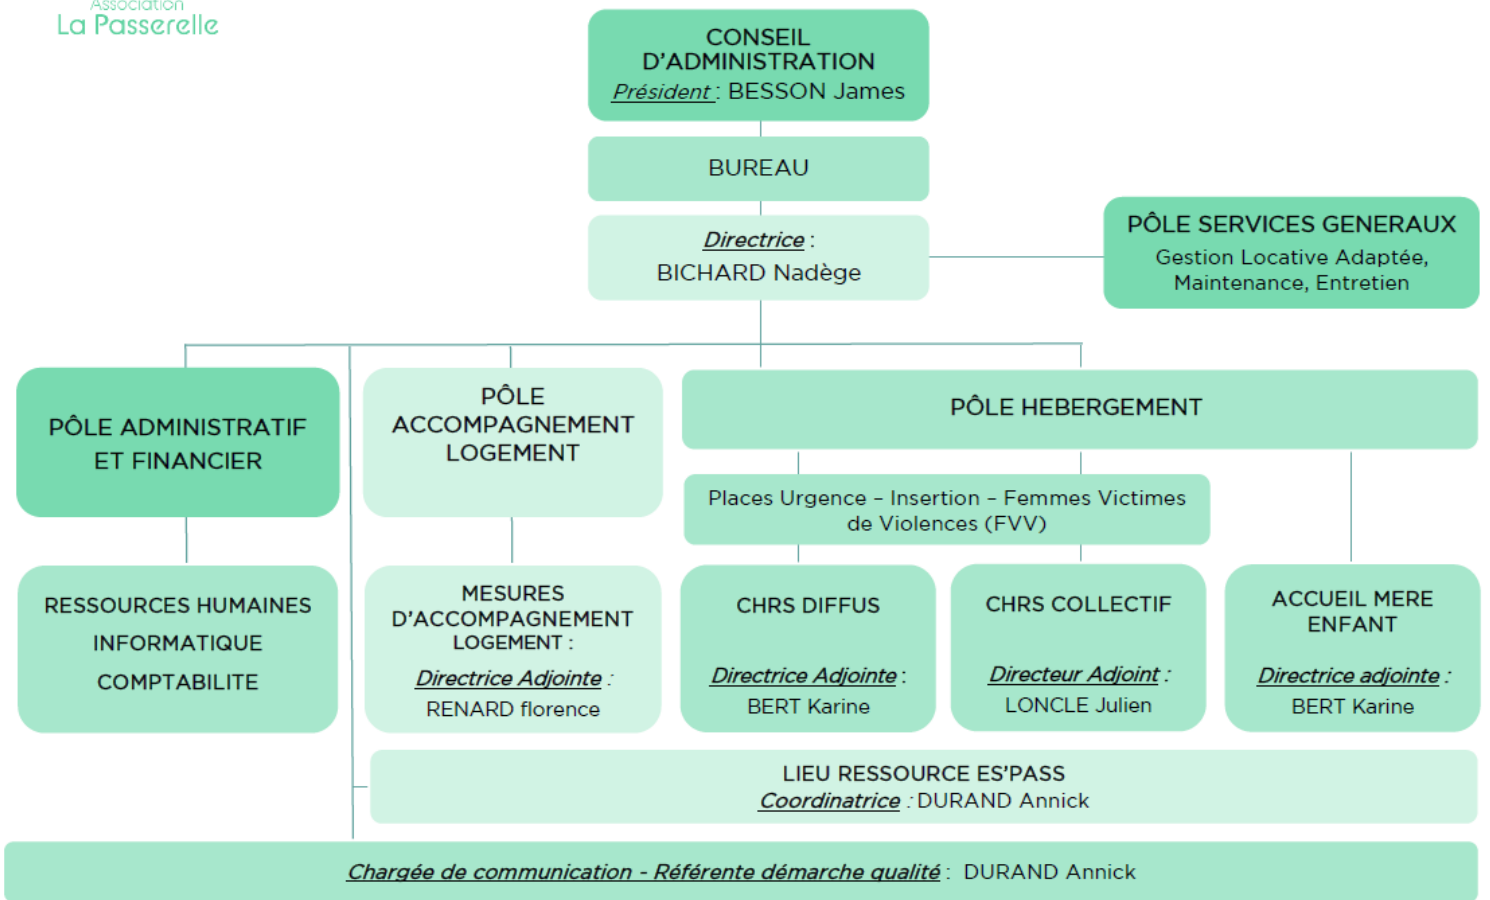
Association
La Passerelle

CONSEIL D'ADMINISTRATION
Président : BESSON James

BUREAU

Directrice :
BICHARD Nadège

PÔLE SERVICES GENERAUX
Gestion Locative Adaptée, Maintenance, Entretien

PÔLE ADMINISTRATIF ET FINANCIER

RESSOURCES HUMAINES
INFORMATIQUE
COMPTABILITE

PÔLE ACCOMPAGNEMENT LOGEMENT

MESURES D'ACCOMPAGNEMENT LOGEMENT :
Directrice Adjointe :
RENARD florence

PÔLE HEBERGEMENT

Places Urgence – Insertion – Femmes Victimes de Violences (FVV)

CHRS DIFFUS
Directrice Adjointe :
BERT Karine

CHRS COLLECTIF
Directeur Adjoint :
LONCLE Julien

ACCUEIL MERE ENFANT
Directrice adjointe :
BERT Karine

LIEU RESSOURCE ES'PASS
Coordinatrice : DURAND Annick

Chargée de communication - Référente démarche qualité : DURAND Annick